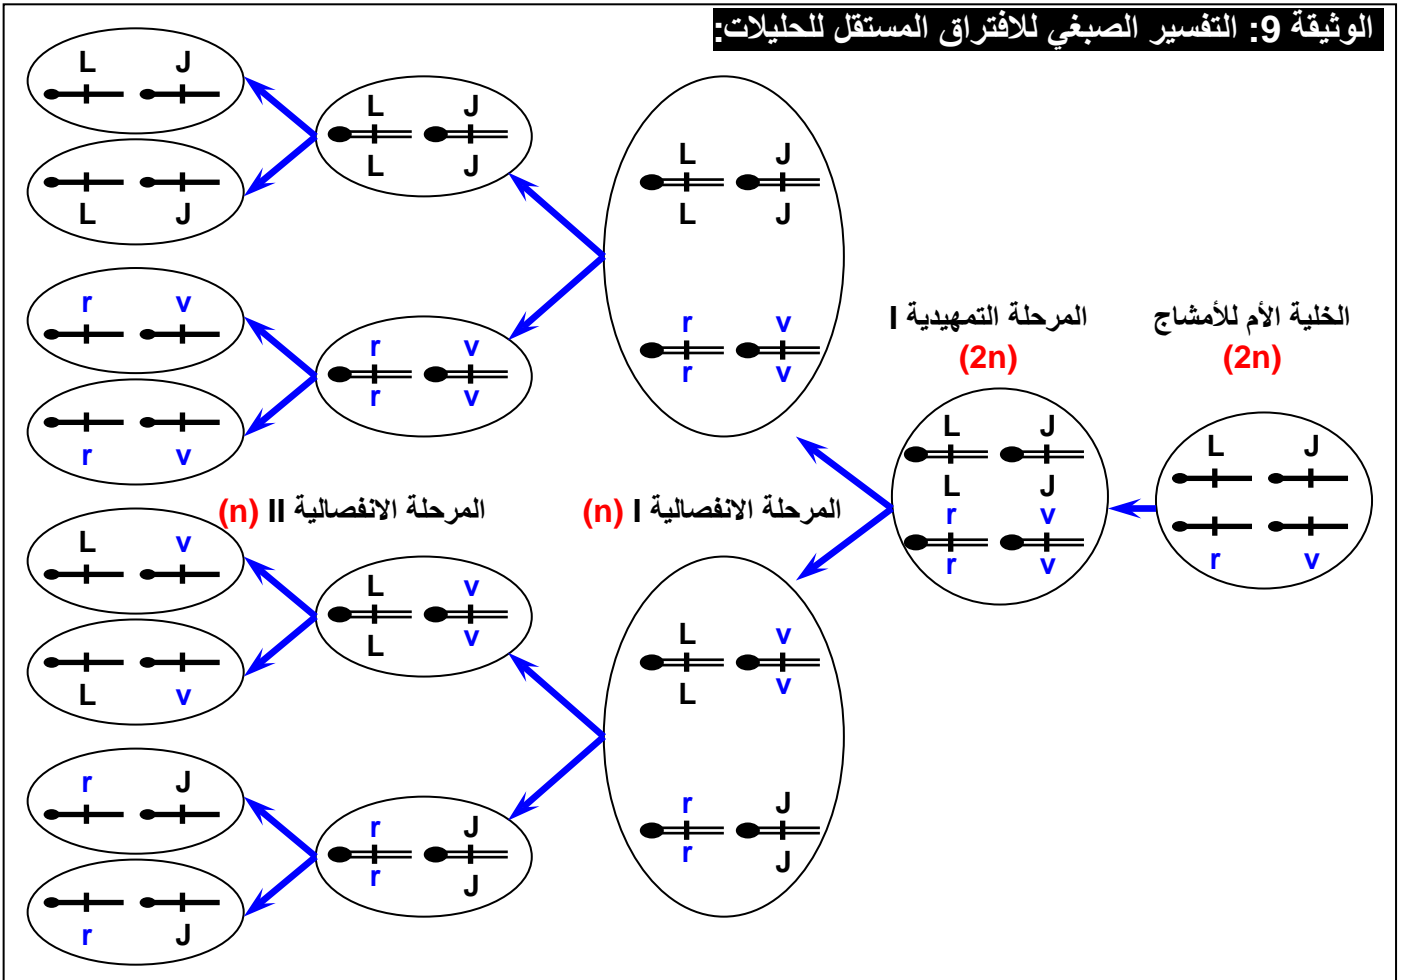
الوثيقة 9: التفسير الصبغي للافتراق المستقل للحليلات:

الخلية الأم للأمشاج
(2n)
L J
r v

المرحلة التمهيدية I
(2n)
L J
L J
r v
r v

المرحلة الانفصالية I (n)

L J
L J
r v
r v

L v
L v
r J
r J

المرحلة الانفصالية II (n)

L J
L J
r v
r v
L v
L v
r J
r J

L J
L J
r v
r v
L v
L v
r J
r J